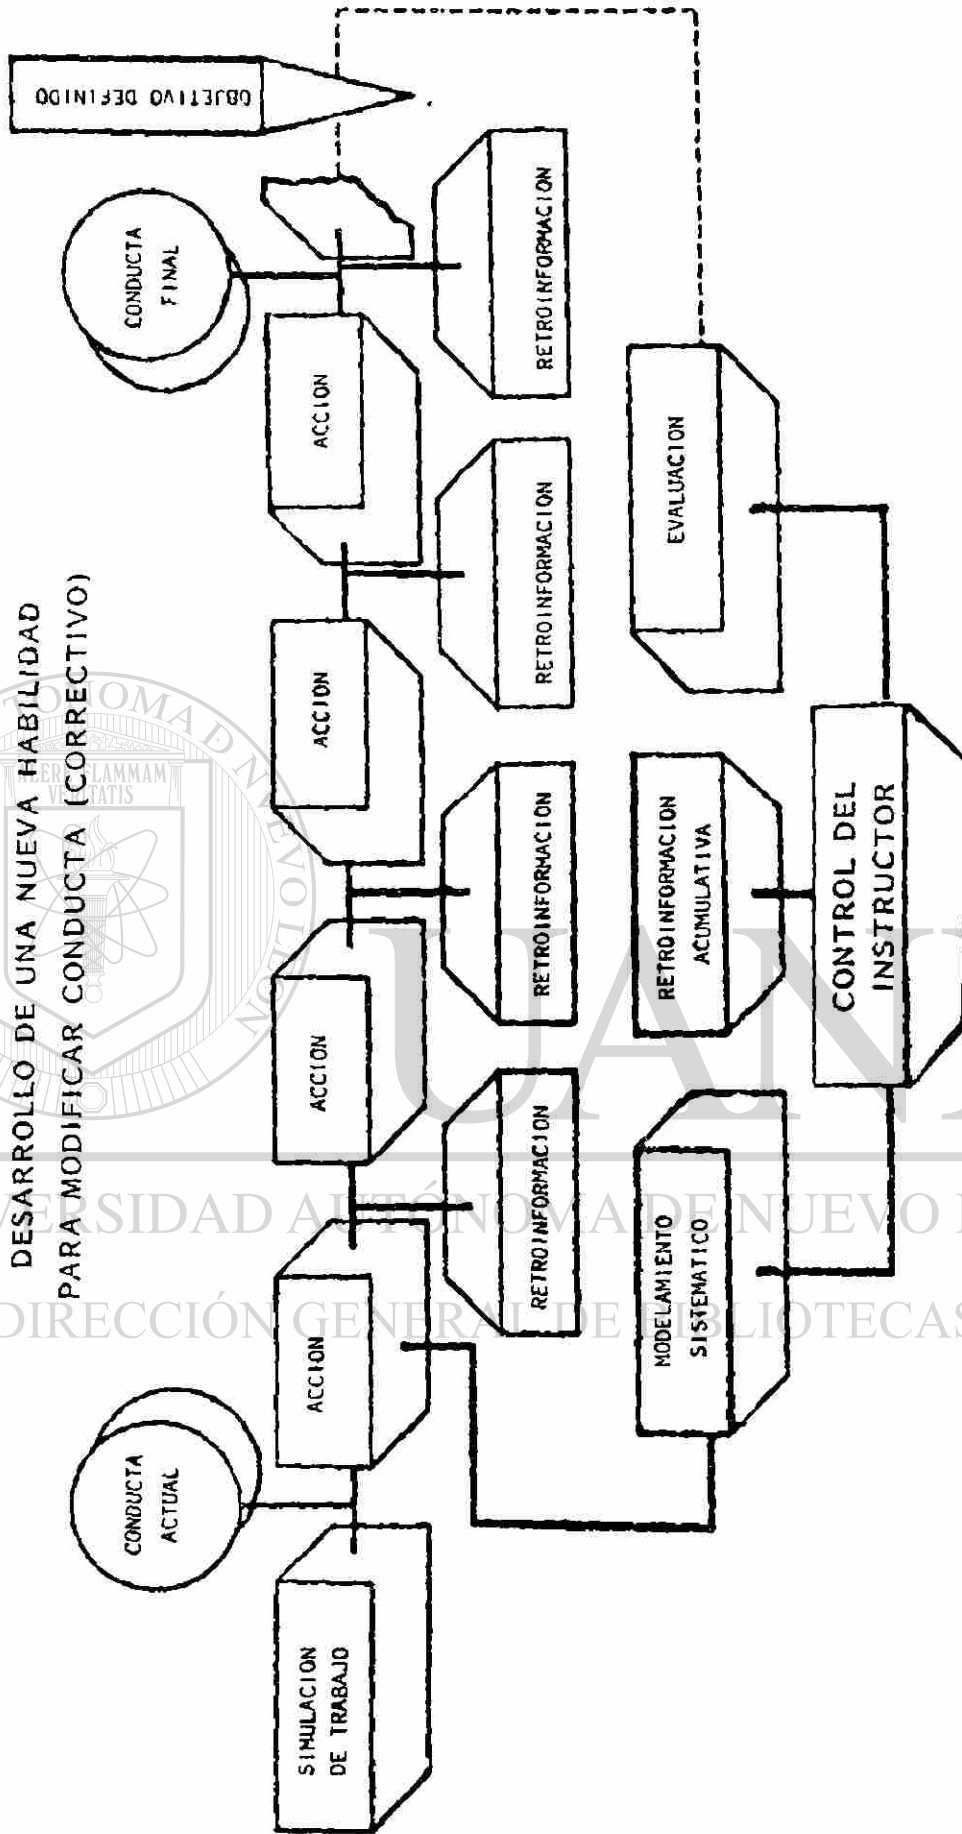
DESARROLLO DE UNA NUEVA HABILIDAD PARA MODIFICAR CONDUCTA (CORRECTIVO)

OBJETIVO DEFINIDO

CONDUCTA FINAL

RETROINFORMACION

ACCION

RETROINFORMACION

EVALUACION

ACCION

RETROINFORMACION

RETROINFORMACION ACUMULATIVA

CONTROL DEL INSTRUCTOR

ACCION

RETROINFORMACION

MODELAMIENTO SISTEMATICO

ACCION

CONDUCTA ACTUAL

SIMULACION DE TRABAJO

FLAMMAM VERITATIS

UANL

UNIVERSIDAD AUTÓNOMA DE NUEVO LEÓN

DIRECCIÓN GENERAL DE BIBLIOTECAS